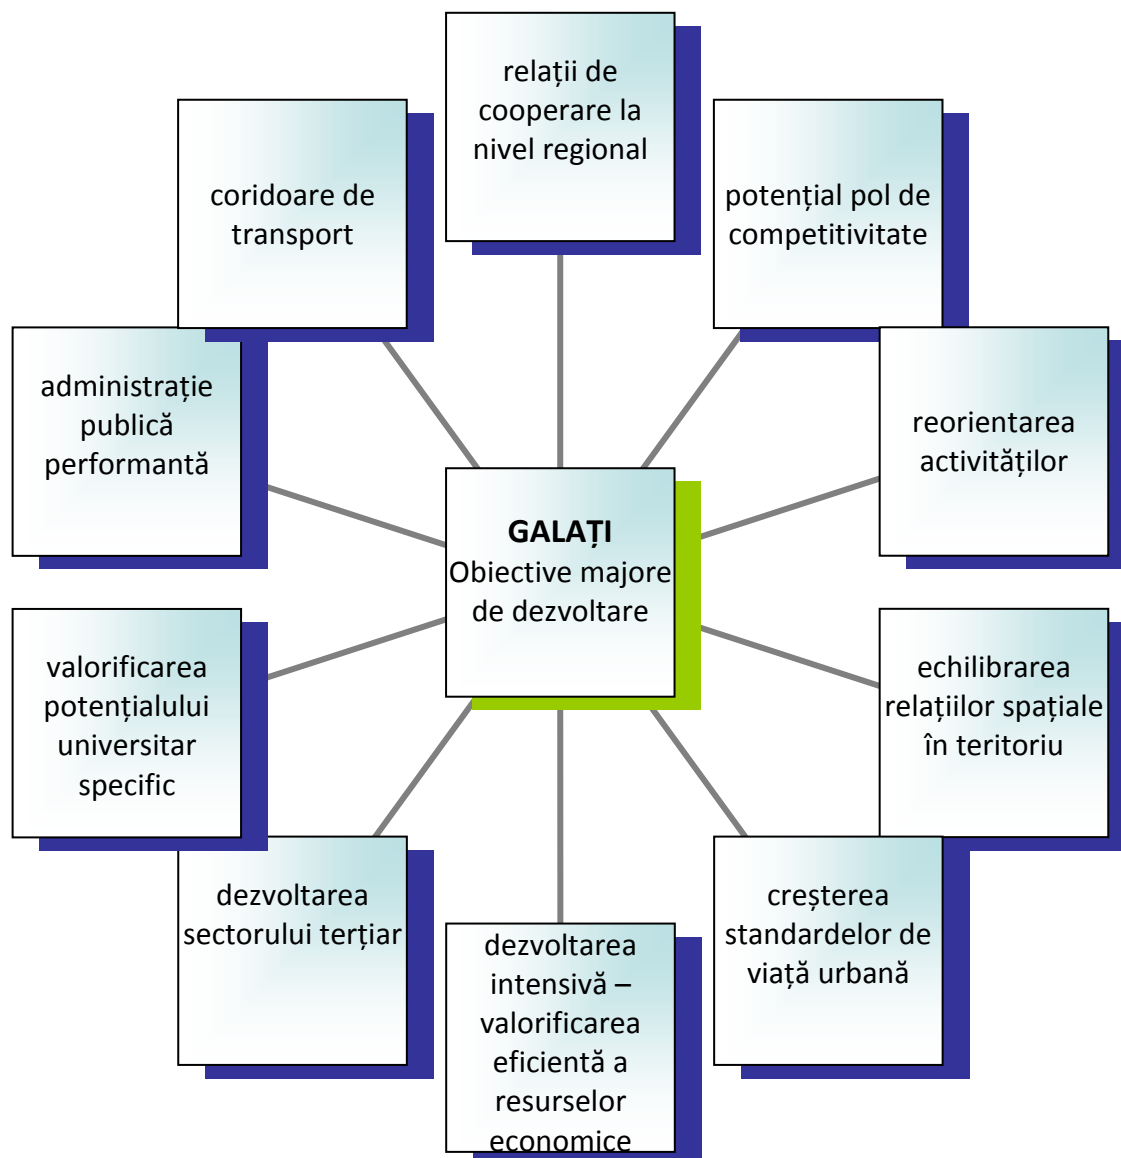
relații de cooperare la nivel regional

coridoare de transport

potențial pol de competitivitate

administrație publică performantă

reorientarea activităților

GALAȚI
Obiective majore de dezvoltare

valorificarea potențialului universitar specific

echilibrarea relațiilor spațiale în teritoriu

dezvoltarea sectorului terțiar

creșterea standardelor de viață urbană

dezvoltarea intensivă – valorificarea eficientă a resurselor economice